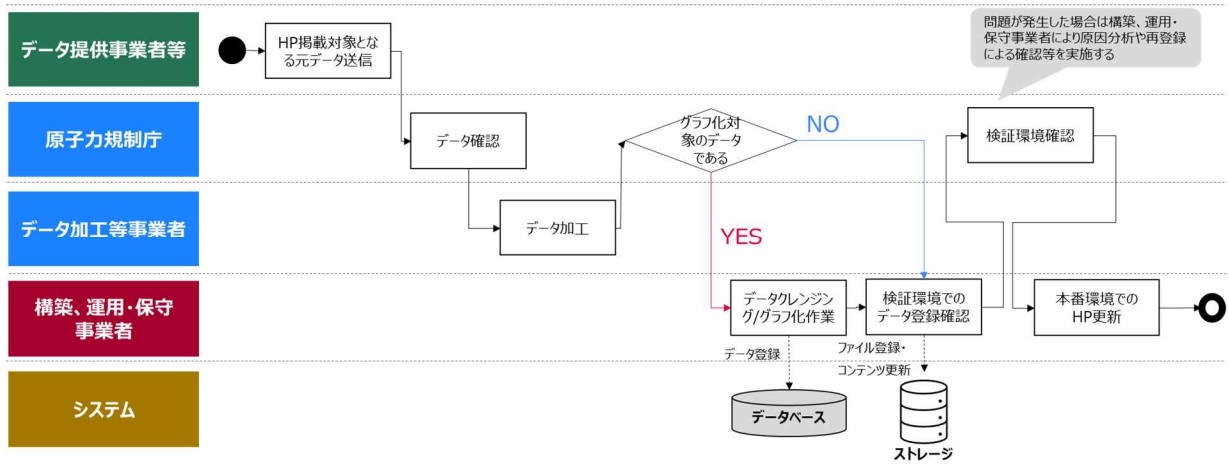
データ提供事業者等

原子力規制庁

データ加工等事業者

構築、運用・保守事業者

システム

HP掲載対象となる元データ送信

データ確認

データ加工

グラフ化対象のデータである

NO

YES

問題が発生した場合は構築、運用・保守事業者により原因分析や再登録による確認等を実施する

検証環境確認

データクレンジング/グラフ化作業

検証環境でのデータ登録確認

本番環境でのHP更新

データ登録

ファイル登録・コンテンツ更新

データベース

ストレージ